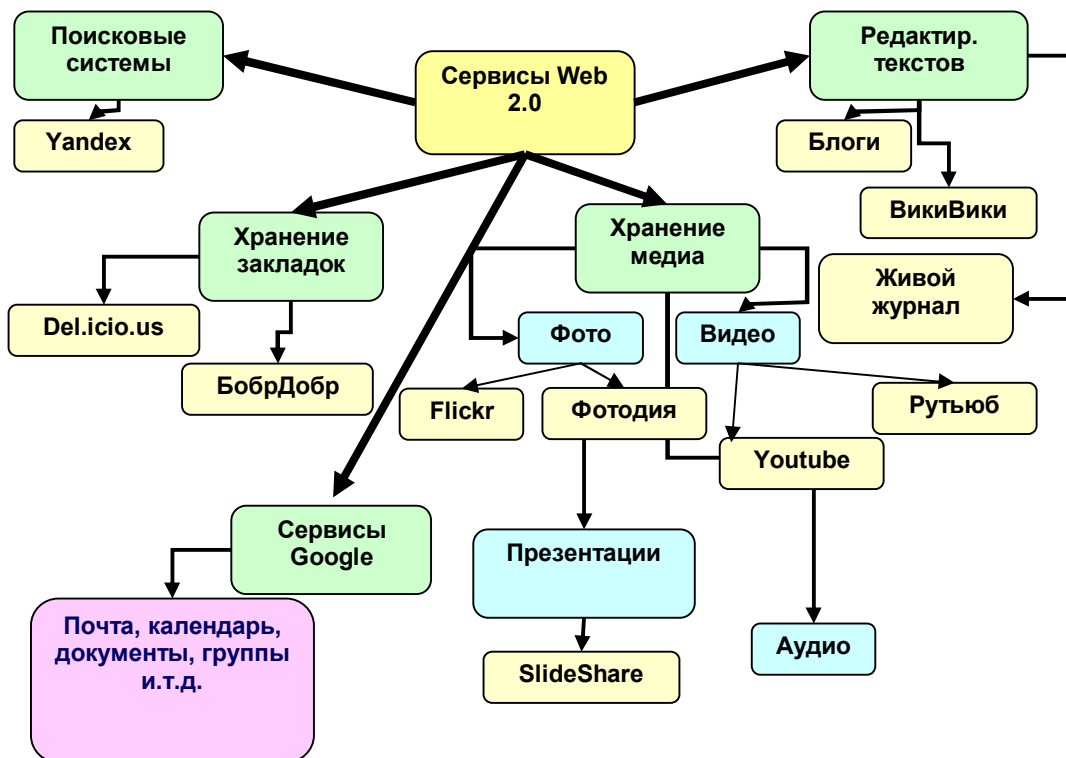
Поисковые системы

Сервисы Web 2.0

Редактир. текстов

Yandex

Блоги

ВикиВики

Хранение закладок

Хранение медиа

Живой журнал

Del.icio.us

Фото

Видео

БобрДобр

Flickr

Фотодия

Рутьюб

Youtube

Сервисы Google

Презентации

Почта, календарь, документы, группы и.т.д.

Аудио

SlideShare